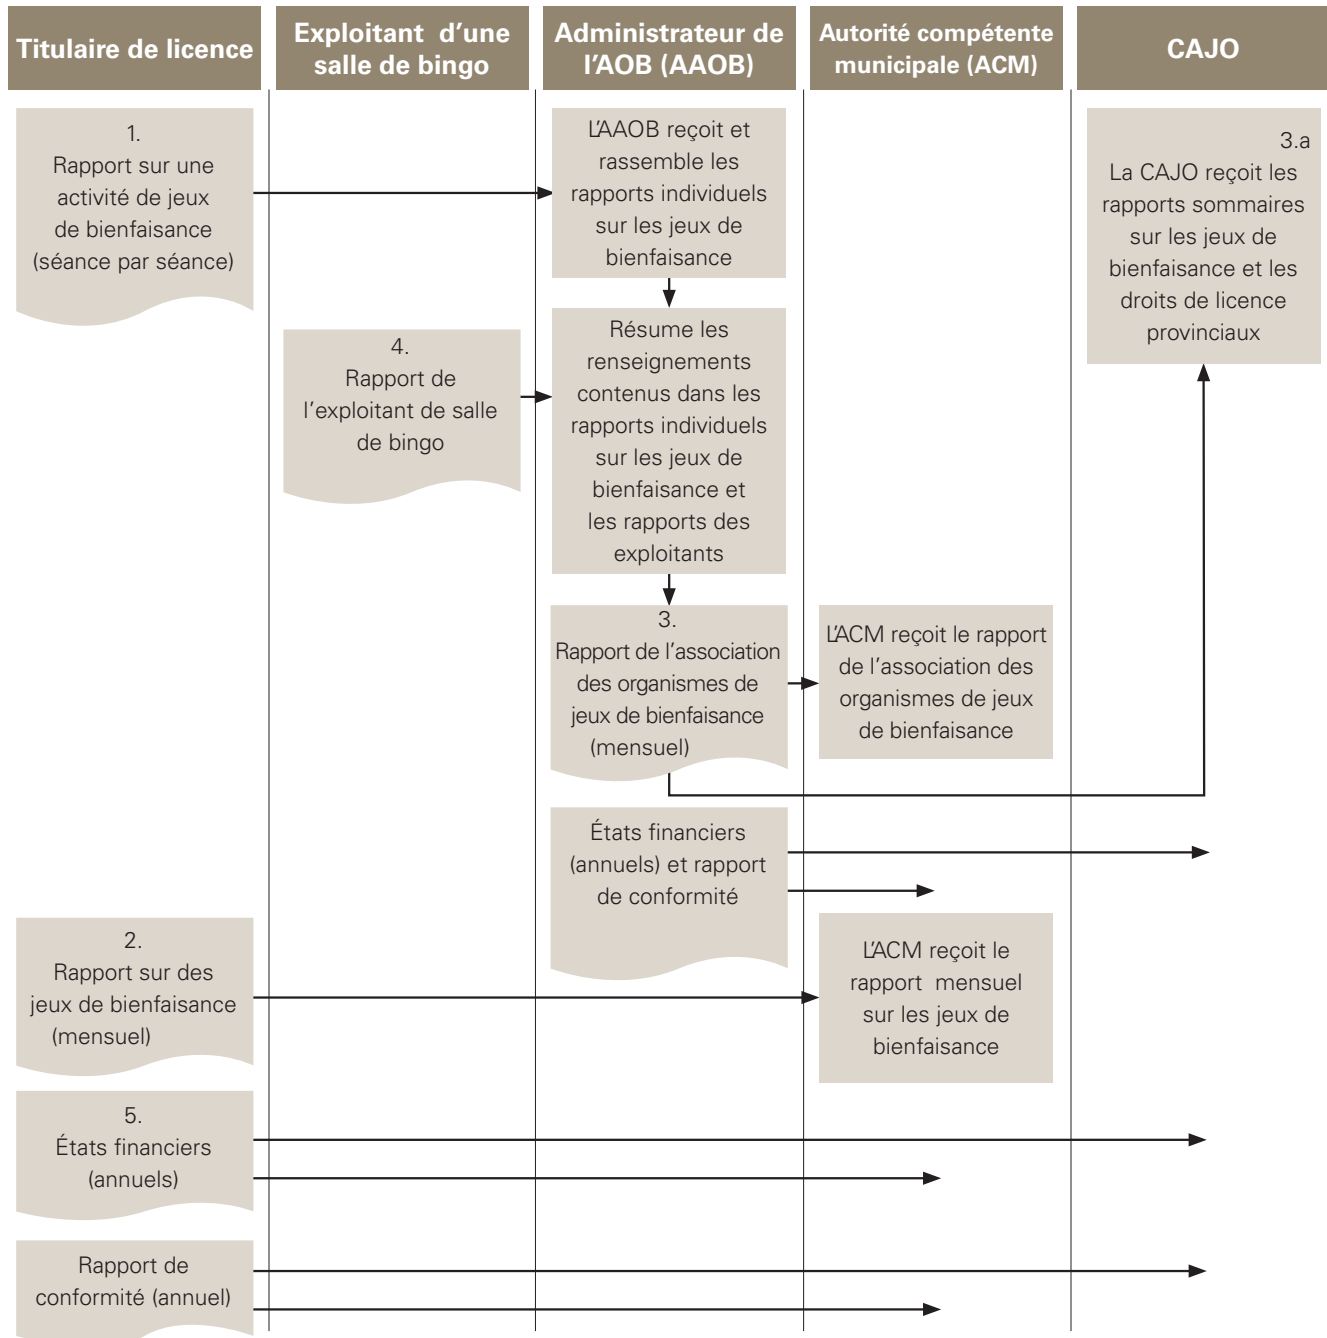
Titulaire de licence

Exploitant d'une salle de bingo

Administrateur de l'AOB (AAOB)

Autorité compétente municipale (ACM)

CAJO

1.
Rapport sur une activité de jeux de bienfaisance (séance par séance)

L'AAOB reçoit et rassemble les rapports individuels sur les jeux de bienfaisance

3.a
La CAJO reçoit les rapports sommaires sur les jeux de bienfaisance et les droits de licence provinciaux

Résume les renseignements contenus dans les rapports individuels sur les jeux de bienfaisance et les rapports des exploitants

4.
Rapport de l'exploitant de salle de bingo

3.
Rapport de l'association des organismes de jeux de bienfaisance (mensuel)

L'ACM reçoit le rapport de l'association des organismes de jeux de bienfaisance

États financiers (annuels) et rapport de conformité

2.
Rapport sur des jeux de bienfaisance (mensuel)

L'ACM reçoit le rapport mensuel sur les jeux de bienfaisance

5.
États financiers (annuels)

Rapport de conformité (annuel)